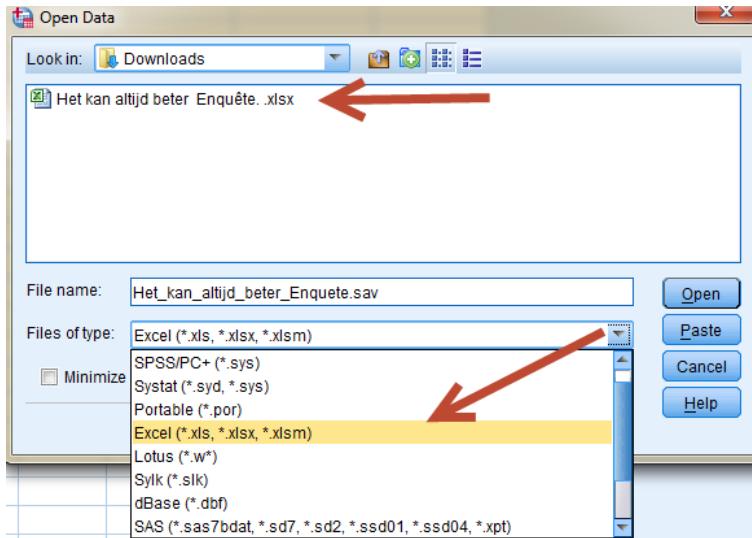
Open Data

Look in: Downloads

Het kan altijd beter Enquête. .xlsx

File name: Het_kan_altijd_beter_Enquete.sav

Files of type: Excel (*.xls, *.xlsx, *.xlsm)

SPSS/PC+ (*.sys)
Systat (*.syd, *.sys)
Portable (*.por)
Excel (*.xls, *.xlsx, *.xlsm)
Lotus (*.w*)
Sylk (*.slk)
dBase (*.dbf)
SAS (*.sas7bdat, *.sd7, *.sd2, *.ssd01, *.ssd04, *.xpt)

Minimize

Open
Paste
Cancel
Help